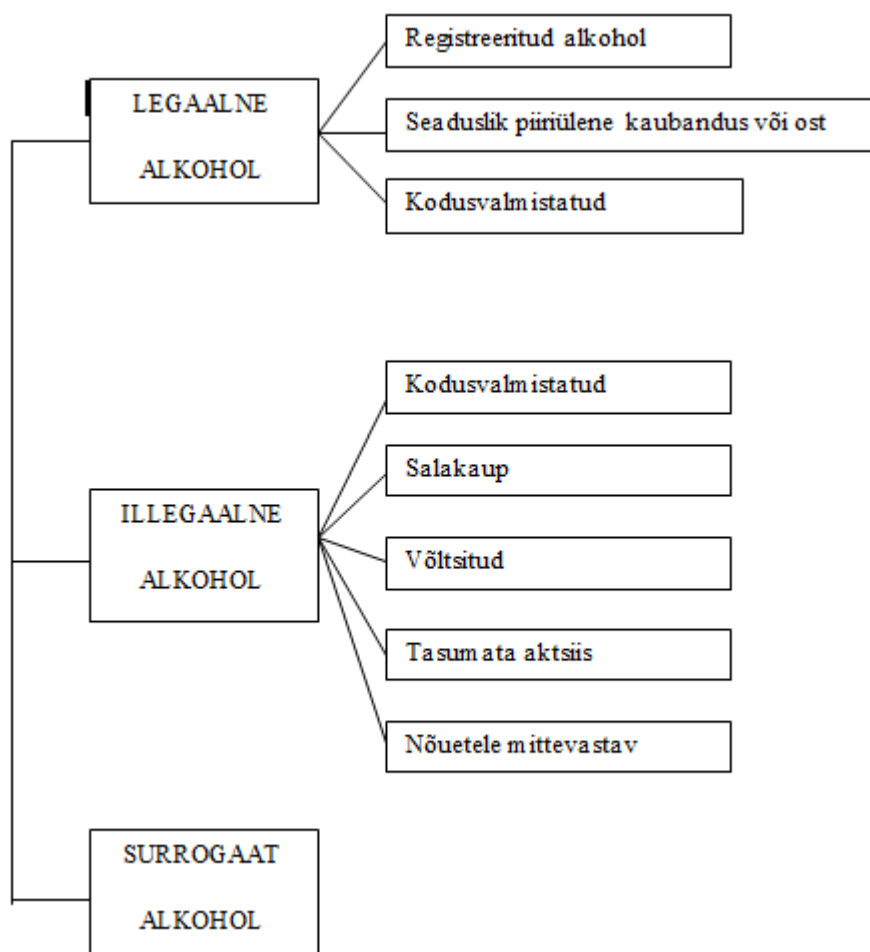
LEGAALNE ALKOHOL

Registreeritud alkohol

Seaduslik piiriülene kaubandus või ost

Kodusvalmistatud

ILLEGAALNE ALKOHOL

Kodusvalmistatud

Salakaup

Võltsitud

Tasumata aktsiis

Nõuetele mittevastav

SURROGAAT ALKOHOL